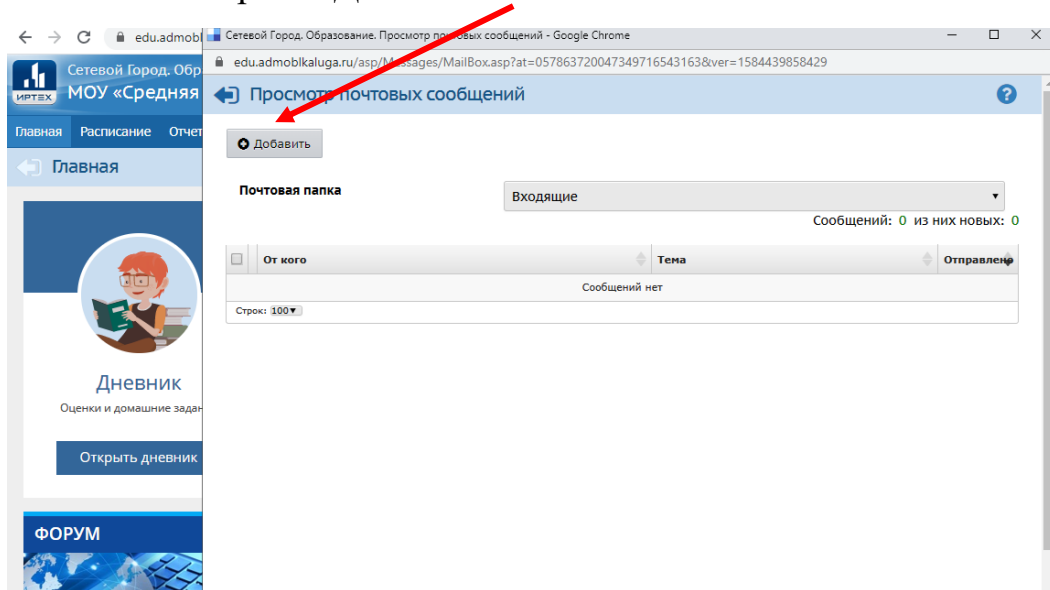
edu.admobl
Сетевой Город. Образование. Просмотр почтовых сообщений - Google Chrome
edu.admoblkaluga.ru/asp/Messages/MailBox.asp?at=05786372004734971654316З&ver=1584439858429
Сетевой Город. Обр
МОУ «Средняя
ИРТЕХ
Главная Расписание Отчет
Главная
Дневник
Оценки и домашние задан
Открыть дневник
ФОРУМ

Просмотр почтовых сообщений
Добавить
Почтовая папка
Входящие
Сообщений: 0 из них новых: 0

| | От кого | Тема | Отправлено |
|---|---|---|---|
| Сообщений нет | | | |

Строк: 100